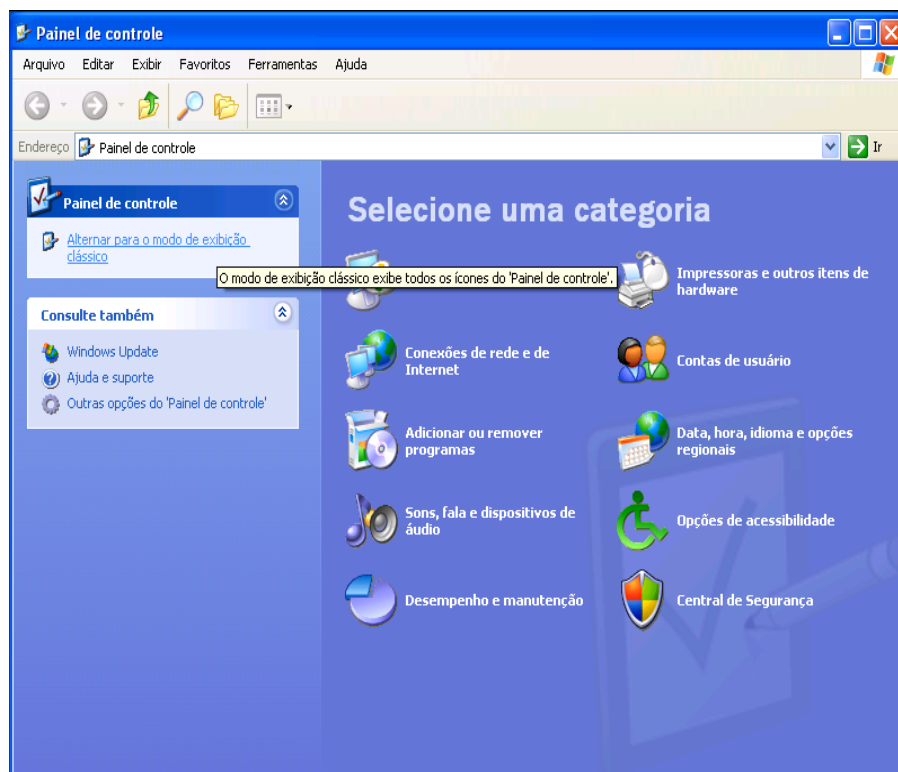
Painel de controle

Arquivo Editar Exibir Favoritos Ferramentas Ajuda

Endereço Painel de controle

Ir

Painel de controle

Alternar para o modo de exibição clássico

O modo de exibição clássico exibe todos os ícones do 'Painel de controle'.

Consulte também

Windows Update

Ajuda e suporte

Outras opções do 'Painel de controle'

Selecione uma categoria

Impressoras e outros itens de hardware

Conexões de rede e de Internet

Contas de usuário

Adicionar ou remover programas

Data, hora, idioma e opções regionais

Sons, fala e dispositivos de áudio

Opções de acessibilidade

Desempenho e manutenção

Central de Segurança